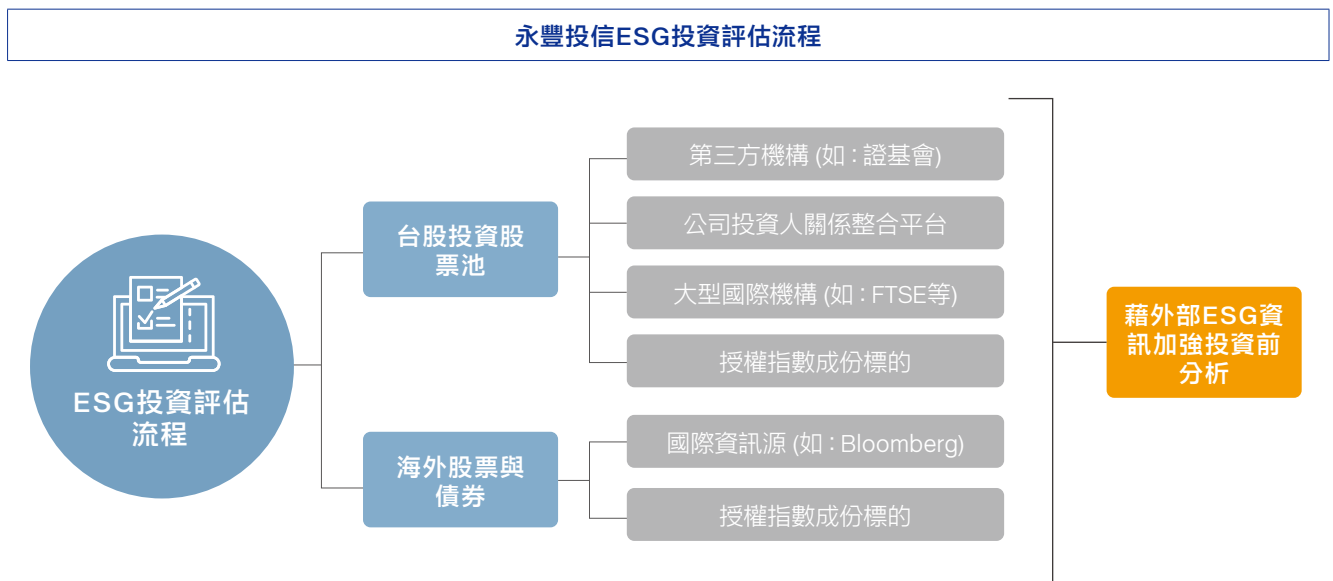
永豐投信ESG投資評估流程

ESG投資評估流程

台股投資股票池

第三方機構 (如：證基會)

公司投資人關係整合平台

大型國際機構 (如：FTSE等)

授權指數成份標的

海外股票與債券

國際資訊源 (如：Bloomberg)

授權指數成份標的

藉外部ESG資訊加強投資前分析